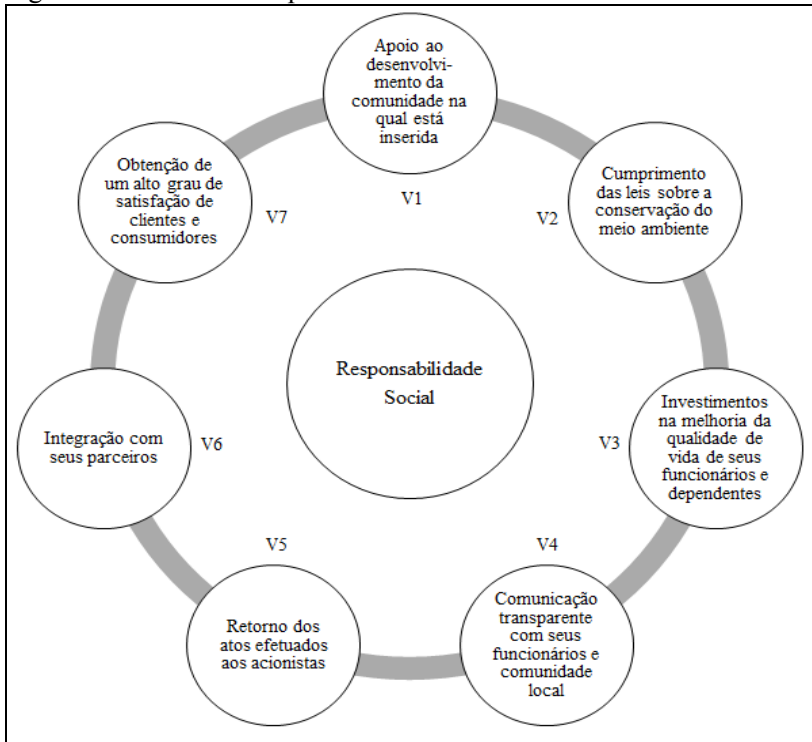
Apoio ao desenvolvimento da comunidade na qual está inserida

V1

Cumprimento das leis sobre a conservação do meio ambiente

V2

Obtenção de um alto grau de satisfação de clientes e consumidores

V7

Responsabilidade Social

Investimentos na melhoria da qualidade de vida de seus funcionários e dependentes

V3

Integração com seus parceiros

V6

V5

V4

Retorno dos atos efetuados aos acionistas

Comunicação transparente com seus funcionários e comunidade local